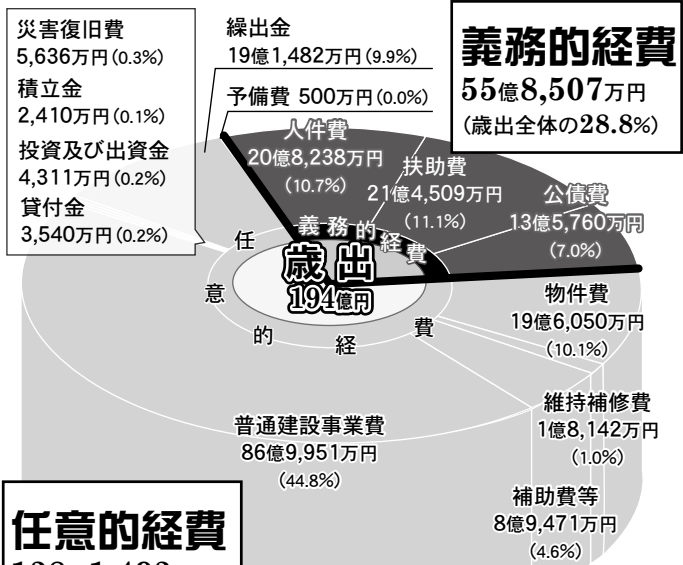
災害復旧費
5,636万円(0.3%)
積立金
2,410万円(0.1%)
投資及び出資金
4,311万円(0.2%)
貸付金
3,540万円(0.2%)

繰出金
19億1,482万円(9.9%)

予備費 500万円(0.0%)

義務的経費
55億8,507万円
(歳出全体の28.8%)

人件費
20億8,238万円
(10.7%)

扶助費
21億4,509万円
(11.1%)

公債費
13億5,760万円
(7.0%)

義務的経費

任意的経費

歳出
194億円

物件費
19億6,050万円
(10.1%)

維持補修費
1億8,142万円
(1.0%)

普通建設事業費
86億9,951万円
(44.8%)

補助費等
8億9,471万円
(4.6%)

任意的経費
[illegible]